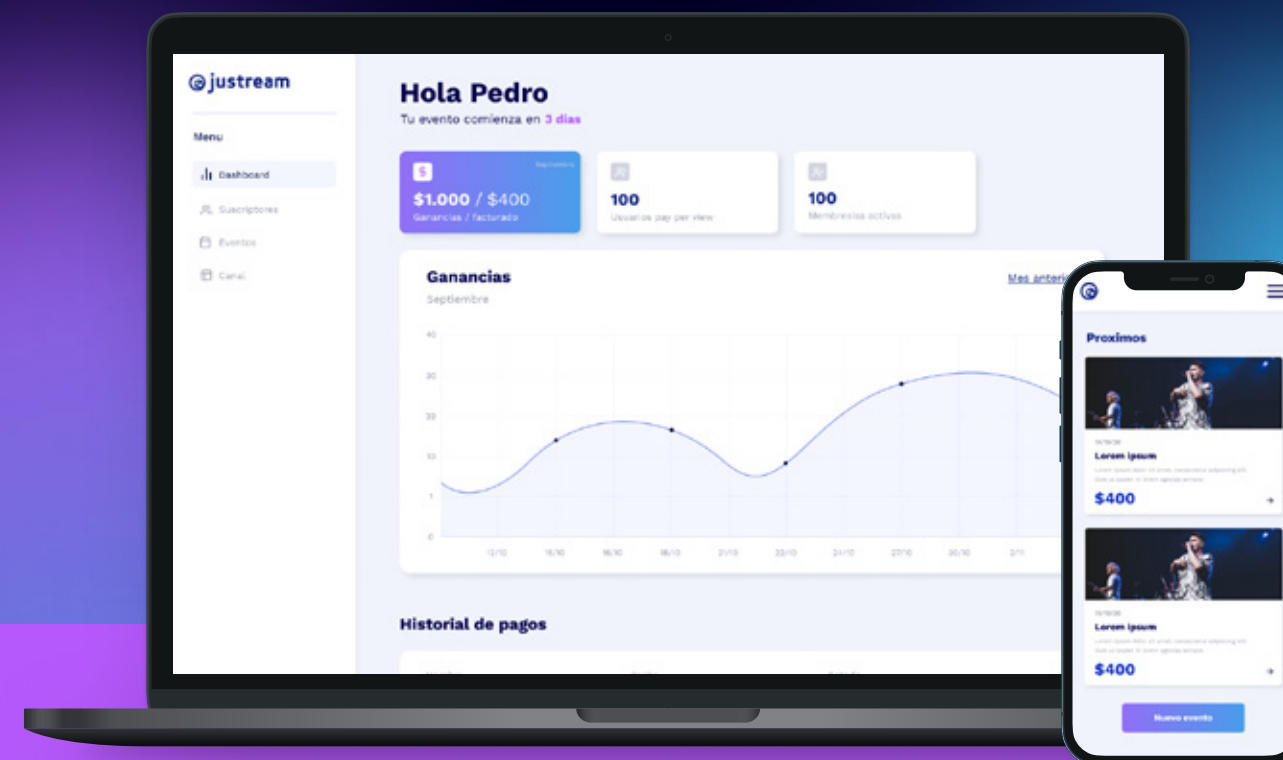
justream

Menu

Dashboard

Suscriptores

Eventos

Canal

Hola Pedro

Tu evento comienza en 3 dias

$ Septiembre

$1.000 / $400

Ganancias / facturado

100

Usuarios pay per view

100

Membresias activas

Ganancias

Septiembre

Mes anterior

40

30

20

10

1

0

12/10 15/10 16/10 18/10 21/10 22/10 24/10 27/10 30/10 2/11

Historial de pagos

Proximos

Lorem ipsum

$400

Lorem ipsum

$400

Nuevo evento